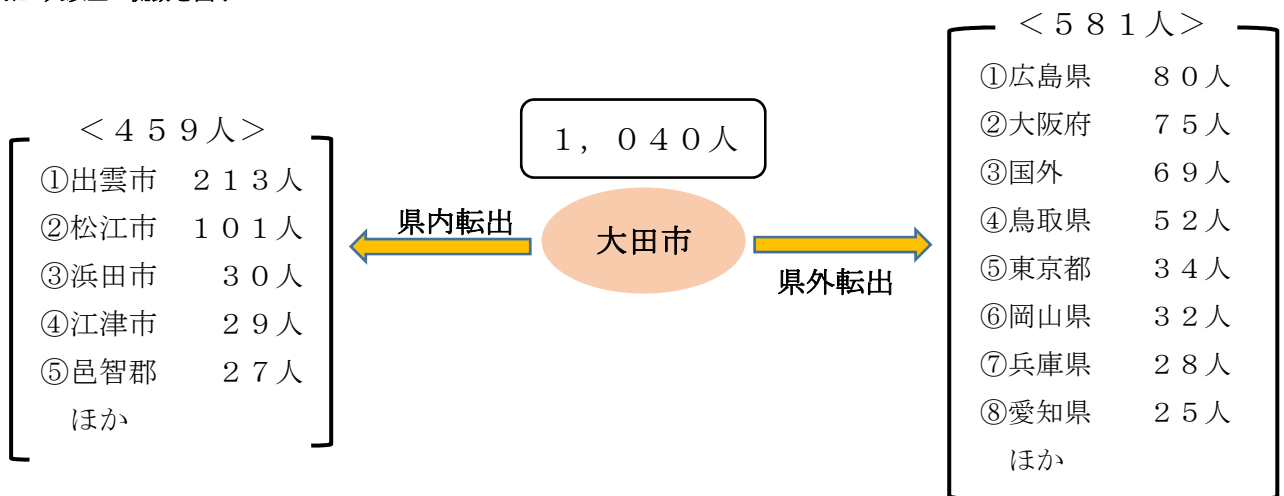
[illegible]

１，０４０人

大田市

県内転出

県外転出

＜４５９人＞
①出雲市　２１３人
②松江市　１０１人
③浜田市　３０人
④江津市　２９人
⑤邑智郡　２７人
ほか

＜５８１人＞
①広島県　８０人
②大阪府　７５人
③国外　６９人
④鳥取県　５２人
⑤東京都　３４人
⑥岡山県　３２人
⑦兵庫県　２８人
⑧愛知県　２５人
ほか